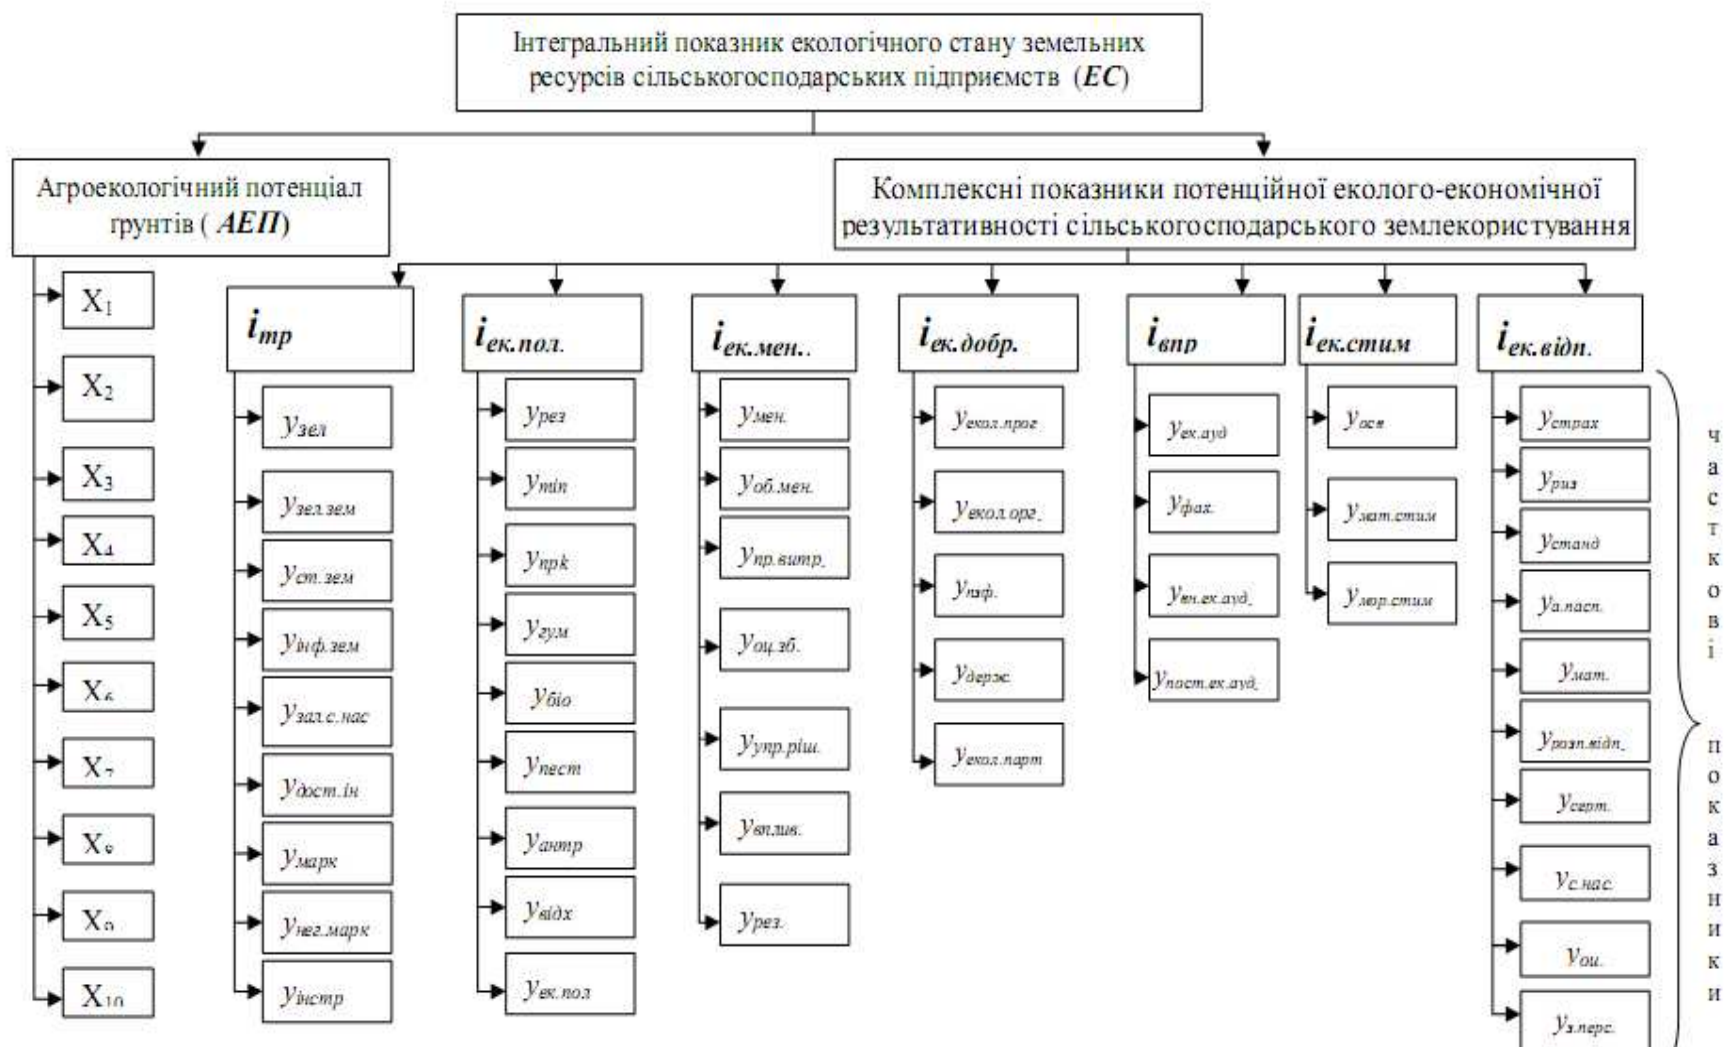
Інтегральний показник екологічного стану земельних ресурсів сільськогосподарських підприємств (*ЕС*)

Агроекологічний потенціал грунтів ( *АЕП*)

$X_1$
$X_2$
$X_3$
$X_4$
$X_5$
$X_6$
$X_7$
$X_8$
$X_9$
$X_{10}$

Комплексні показники потенційної еколого-економічної результативності сільськогосподарського землекористування

$i_{тр}$
$y_{зел}$
$y_{зел.зем}$
$y_{ст.зем}$
$y_{інф.зем}$
$y_{зал.с.нас}$
$y_{дост.ін}$
$y_{марк}$
$y_{нег.марк}$
$y_{інстр}$

$i_{ек.пол.}$
$y_{рез}$
$y_{min}$
$y_{прк}$
$y_{гум}$
$y_{біо}$
$y_{пест}$
$y_{антр}$
$y_{відх}$
$y_{ек.пол}$

$i_{ек.мен..}$
$y_{мен.}$
$y_{об.мен.}$
$y_{пр.витр.}$
$y_{оц.зб.}$
$y_{упр.ріш.}$
$y_{вплив.}$
$y_{рез.}$

$i_{ек.добр.}$
$y_{екол.прог}$
$y_{екол.орг.}$
$y_{пзф.}$
$y_{держ.}$
$y_{екол.парт}$

$i_{впр}$
$y_{ек.ауд}$
$y_{фах.}$
$y_{вн.ек.ауд.}$
$y_{пост.ек.ауд.}$

$i_{ек.стим}$
$y_{осв}$
$y_{мат.стим}$
$y_{юр.стим}$

$i_{ек.відп.}$
$y_{страх}$
$y_{риз}$
$y_{станд}$
$y_{а.насп.}$
$y_{мат.}$
$y_{розп.відп.}$
$y_{серт.}$
$y_{с.нас.}$
$y_{оц.}$
$y_{з.перс.}$

часткові показники